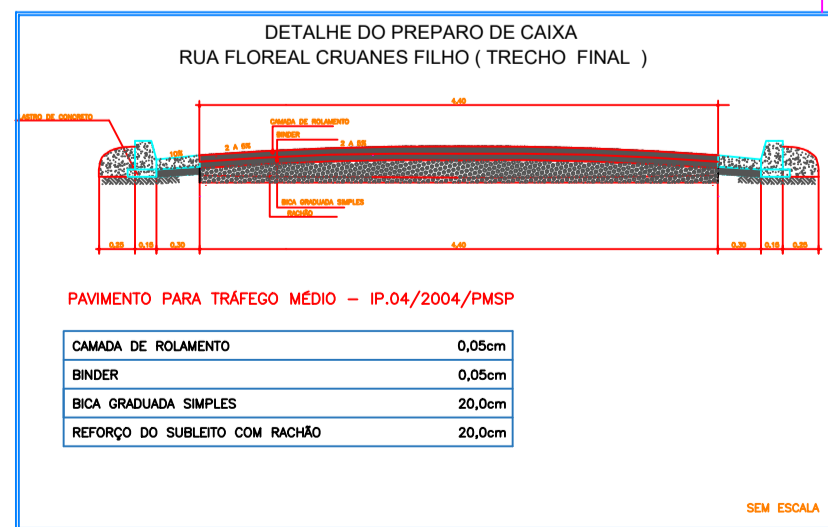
DETALHE DO PREPARO DE CAIXA
RUA FLOREAL CRUANES FILHO ( TRECHO FINAL )

GUIA DE CONCRETO
4,40
CAMADA DE ROLAMENTO
BINDER
2 A 5%
2 A 5%
10%
BICA GRADUADA SIMPLES
RACHÃO
0,35 0,15 0,30
4,40
0,30 0,15 0,35

PAVIMENTO PARA TRÁFEGO MÉDIO – IP.04/2004/PMSP

| CAMADA DE ROLAMENTO | 0,05cm |
|---|---|
| BINDER | 0,05cm |
| BICA GRADUADA SIMPLES | 20,0cm |
| REFORÇO DO SUBLEITO COM RACHÃO | 20,0cm |

SEM ESCALA